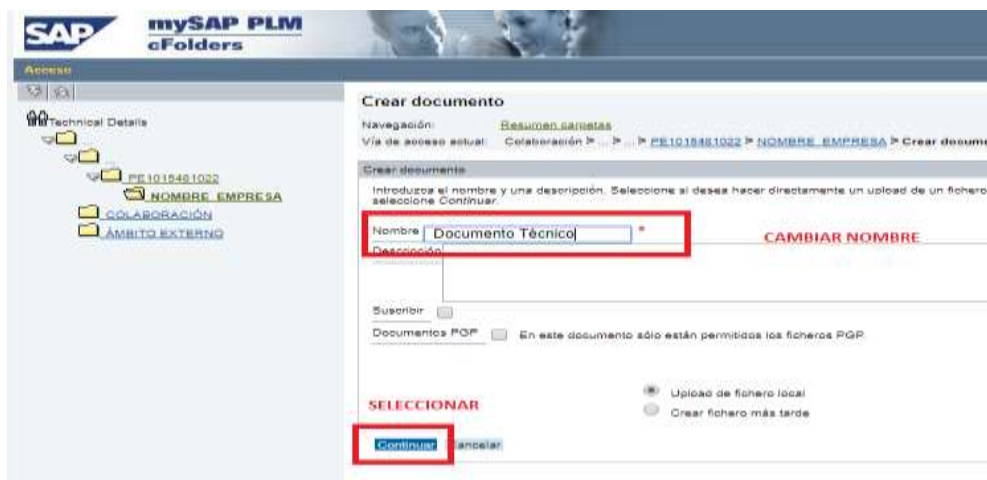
SAP mySAP PLM cFolders

Acceso

Technical Details

PE1015481022

NOMBRE EMPRESA

COLABORACIÓN

ÁMBITO EXTERNO

Crear documento

Navegación: Resumen carpetas

Vía de acceso actual: Colaboración ▸ ... ▸ ... ▸ PE1015481022 ▸ NOMBRE EMPRESA ▸ Crear docum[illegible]

Crear documento

Introduzca el nombre y una descripción. Seleccione si desea hacer directamente un upload de un fichero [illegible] seleccione Continuar.

Nombre Documento Técnico *

CAMBIAR NOMBRE

Descripción

Suscribir

Documentos PGP En este documento sólo están permitidos los ficheros PGP.

SELECCIONAR

Upload de fichero local

Crear fichero más tarde

Continuar Cancelar